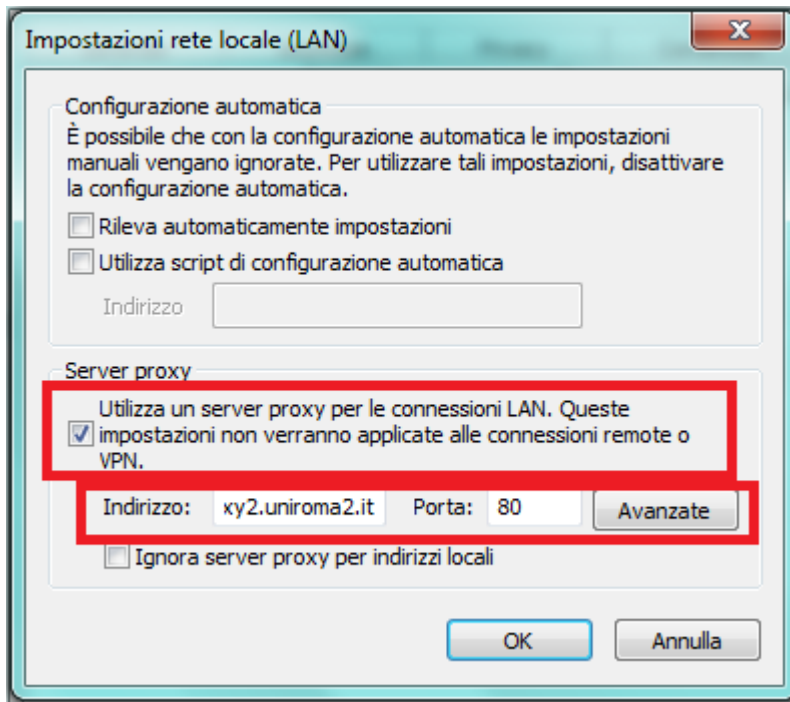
Impostazioni rete locale (LAN)

Configurazione automatica

È possibile che con la configurazione automatica le impostazioni manuali vengano ignorate. Per utilizzare tali impostazioni, disattivare la configurazione automatica.

Rileva automaticamente impostazioni

Utilizza script di configurazione automatica

Indirizzo

Server proxy

Utilizza un server proxy per le connessioni LAN. Queste impostazioni non verranno applicate alle connessioni remote o VPN.

Indirizzo: xy2.uniroma2.it Porta: 80 Avanzate

Ignora server proxy per indirizzi locali

OK Annulla